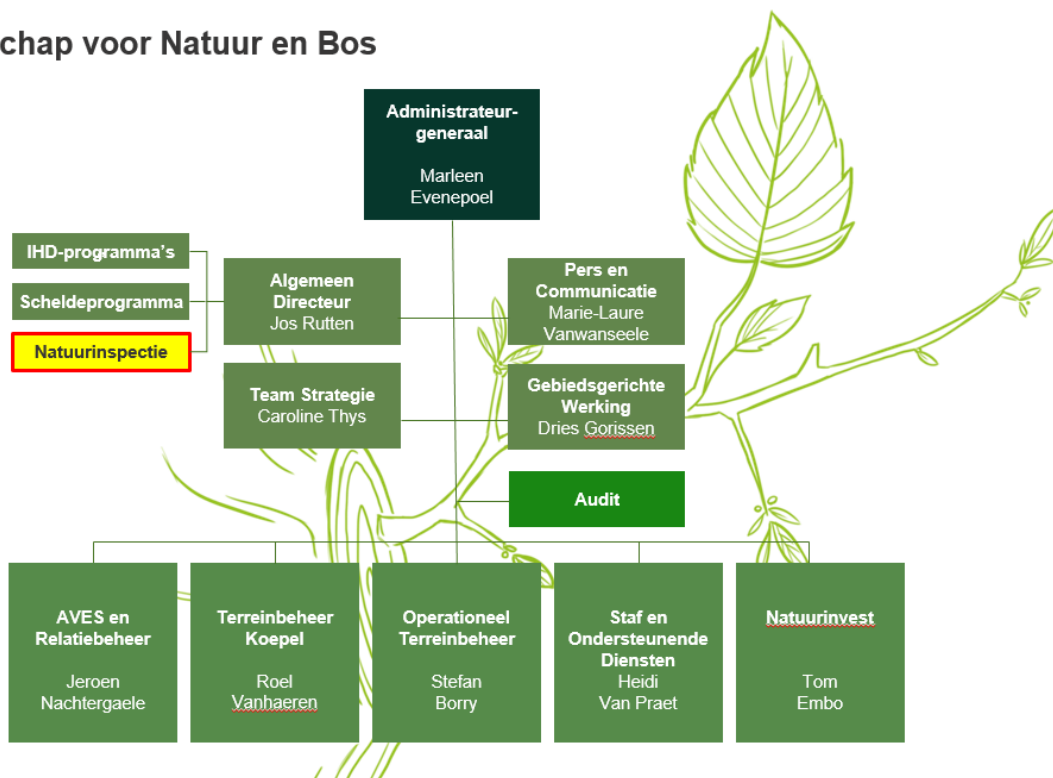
chap voor Natuur en Bos

Administrateur-generaal
Marleen Evenepoel

IHD-programma's

Scheldeprogramma

Natuurinspectie

Algemeen Directeur
Jos Rutten

Pers en Communicatie
Marie-Laure Vanwanseele

Team Strategie
Caroline Thys

Gebiedsgerichte Werking
Dries Gorissen

Audit

AVES en Relatiebeheer
Jeroen Nachtergaele

Terreinbeheer Koepel
Roel Vanhaeren

Operationeel Terreinbeheer
Stefan Borry

Staf en Ondersteunende Diensten
Heidi Van Praet

Natuurinvest
Tom Embo